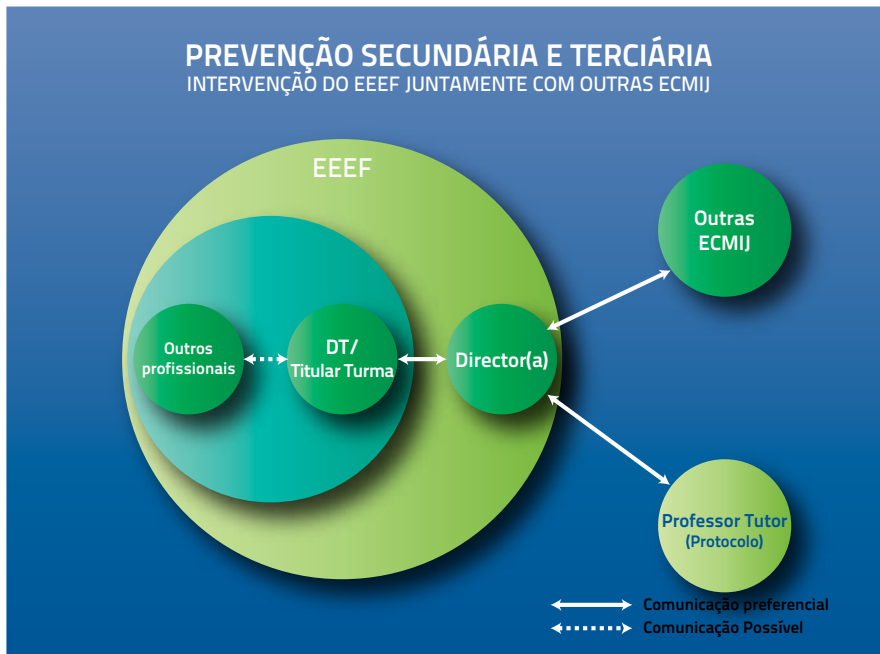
PREVENÇÃO SECUNDÁRIA E TERCIÁRIA
INTERVENÇÃO DO EEEF JUNTAMENTE COM OUTRAS ECMIJ

EEEF

Outros profissionais

DT/ Titular Turma

Director(a)

Outras ECMIJ

Professor Tutor (Protocolo)

Comunicação preferencial
Comunicação Possível